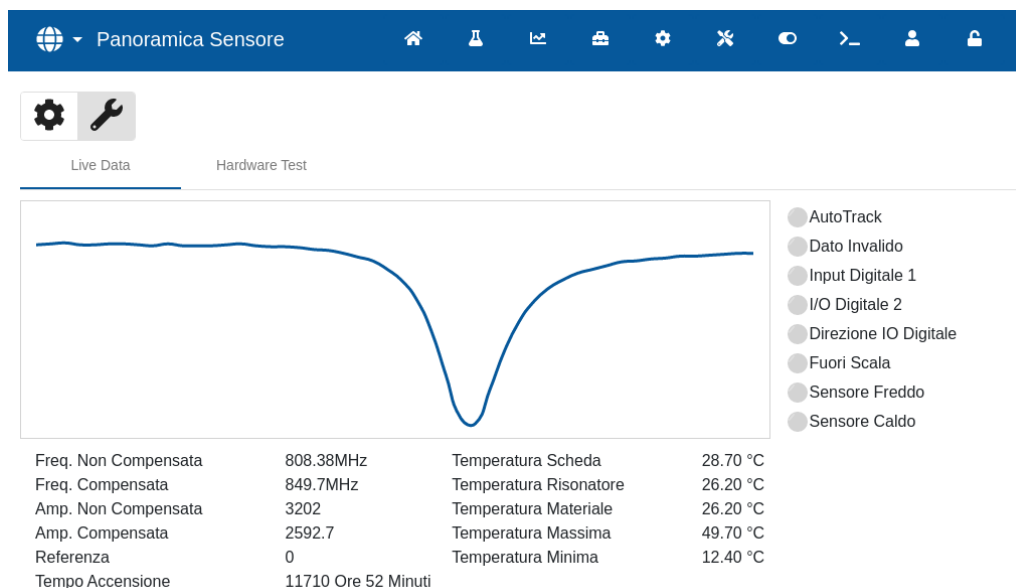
Panoramica Sensore

Live Data
Hardware Test

AutoTrack
Dato Invalido
Input Digitale 1
I/O Digitale 2
Direzione IO Digitale
Fuori Scala
Sensore Freddo
Sensore Caldo

| | | | |
|---|---|---|---|
| Freq. Non Compensata | 808.38MHz | Temperatura Scheda | 28.70 °C |
| Freq. Compensata | 849.7MHz | Temperatura Risonatore | 26.20 °C |
| Amp. Non Compensata | 3202 | Temperatura Materiale | 26.20 °C |
| Amp. Compensata | 2592.7 | Temperatura Massima | 49.70 °C |
| Referenza | 0 | Temperatura Minima | 12.40 °C |
| Tempo Accensione | 11710 Ore 52 Minuti | | |